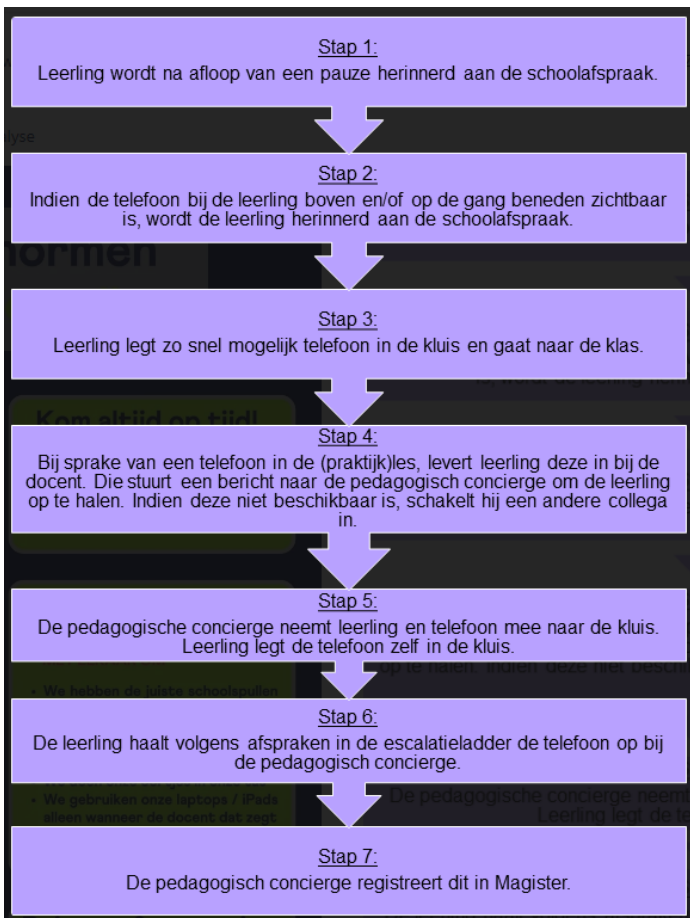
Stap 1:
Leerling wordt na afloop van een pauze herinnerd aan de schoolafspraak.

Stap 2:
Indien de telefoon bij de leerling boven en/of op de gang beneden zichtbaar is, wordt de leerling herinnerd aan de schoolafspraak.

Stap 3:
Leerling legt zo snel mogelijk telefoon in de kluis en gaat naar de klas.

Stap 4:
Bij sprake van een telefoon in de (praktijk)les, levert leerling deze in bij de docent. Die stuurt een bericht naar de pedagogisch concierge om de leerling op te halen. Indien deze niet beschikbaar is, schakelt hij een andere collega in.

Stap 5:
De pedagogische concierge neemt leerling en telefoon mee naar de kluis. Leerling legt de telefoon zelf in de kluis.

Stap 6:
De leerling haalt volgens afspraken in de escalatieladder de telefoon op bij de pedagogisch concierge.

Stap 7:
De pedagogisch concierge registreert dit in Magister.